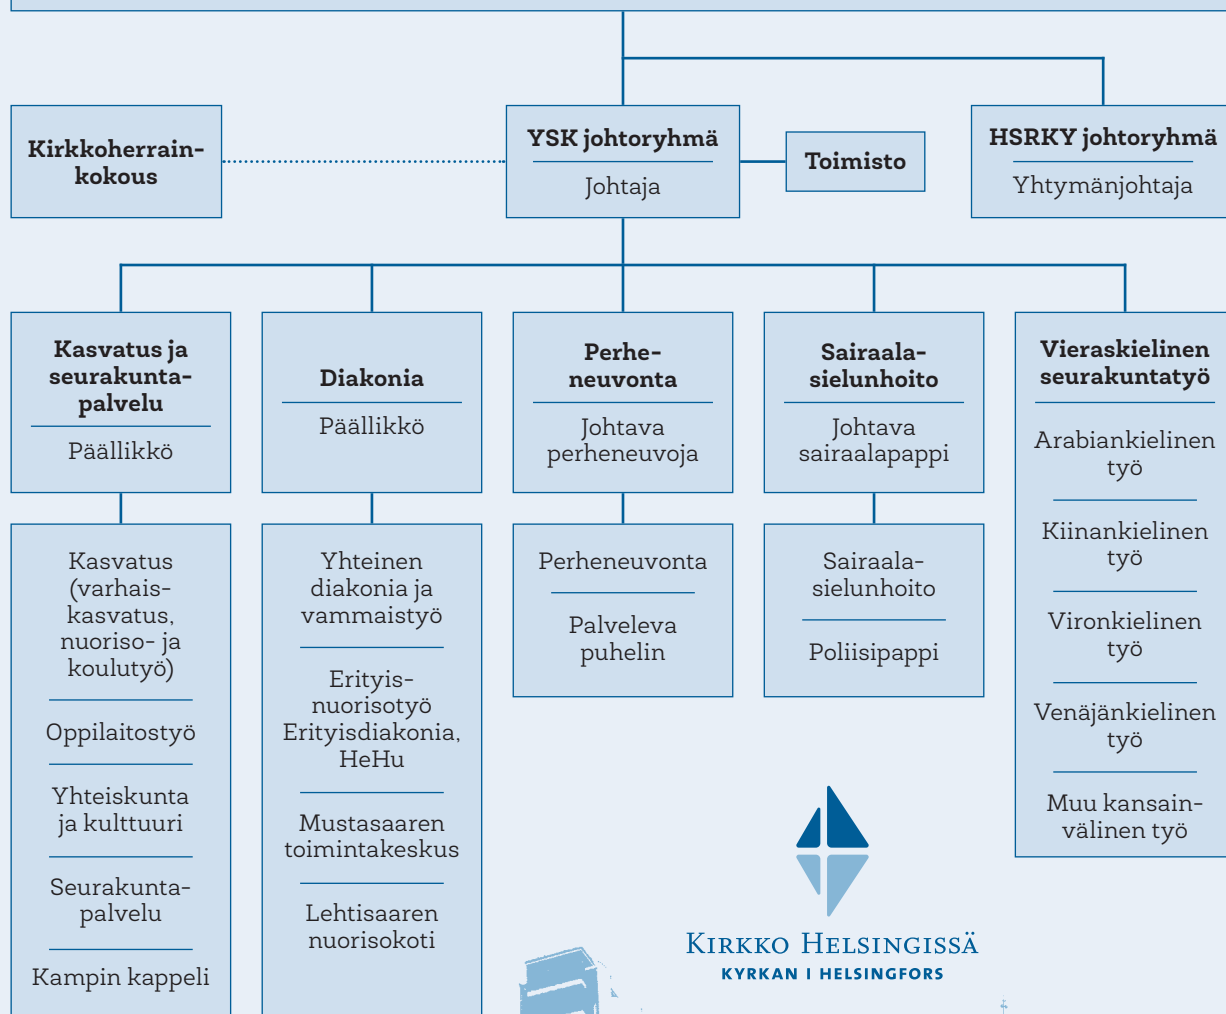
Kirkkoherrainkokous

YSK johtoryhmä
Johtaja

Toimisto

HSRKY johtoryhmä
Yhtymänjohtaja

Kasvatus ja seurakuntapalvelu
Päällikkö

Kasvatus (varhaiskasvatus, nuoriso- ja koulutyö)

Oppilaitostyö

Yhteiskunta ja kulttuuri

Seurakuntapalvelu

Kampin kappeli

Diakonia
Päällikkö

Yhteinen diakonia ja vammaistyö

Erityisnuorisotyö Erityisdiakonia, HeHu

Mustasaaren toimintakeskus

Lehtisaaren nuorisokoti

Perheneuvonta
Johtava perheneuvoja

Perheneuvonta

Palveleva puhelin

Sairaalasielunhoito
Johtava sairaalapappi

Sairaalasielunhoito

Poliisipappi

Vieraskielinen seurakuntatyö

Arabiankielinen työ

Kiinankielinen työ

Vironkielinen työ

Venäjänkielinen työ

Muu kansainvälinen työ

Kirkko Helsingissä
KYRKAN I HELSINGFORS